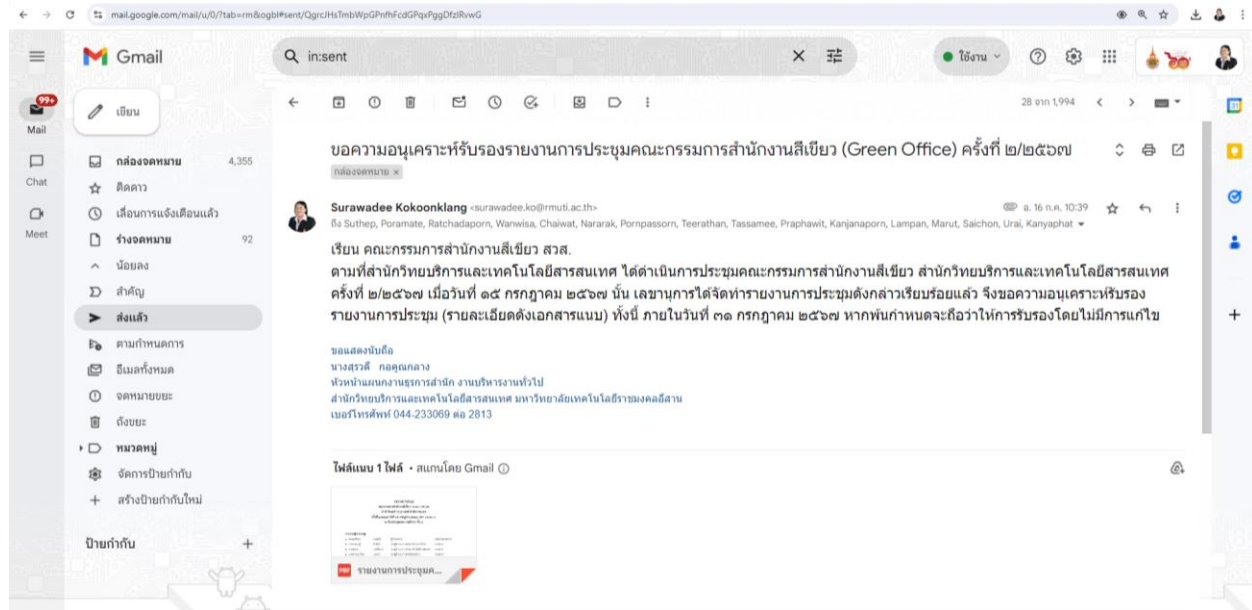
mail.google.com/mail/u/0/?tab=rm&ogbl#sent/QgrcJHsTmbWpGPnfhFcdGPqxPggDfzlRvwG

Gmail

in:sent

ใช้งาน

99+
Mail

Chat

Meet

เขียน

กล่องจดหมาย 4,355
ติดดาว
เลื่อนการแจ้งเตือนแล้ว
ร่างจดหมาย 92
น้อยลง
สำคัญ
ส่งแล้ว
ตามกำหนดการ
อีเมลทั้งหมด
จดหมายขยะ
ถังขยะ
หมวดหมู่
จัดการป้ายกำกับ
สร้างป้ายกำกับใหม่

ป้ายกำกับ +

28 จาก 1,994

ขอความอนุเคราะห์รับรองรายงานการประชุมคณะกรรมการสำนักงานสีเขียว (Green Office) ครั้งที่ ๒/๒๕๖๗

กล่องจดหมาย ×

Surawadee Kokoonklang <surawadee.ko@rmuti.ac.th>
ถึง Suthep, Poramate, Ratchadaporn, Wanwisa, Chaiwat, Nararak, Pornpassorn, Teerathan, Tassamee, Praphawit, Kanjanaporn, Lampan, Marut, Saichon, Urai, Kanyaphat

อ. 16 ก.ค. 10:39

เรียน คณะกรรมการสำนักงานสีเขียว สวส.
ตามที่สำนักวิทยบริการและเทคโนโลยีสารสนเทศ ได้ดำเนินการประชุมคณะกรรมการสำนักงานสีเขียว สำนักวิทยบริการและเทคโนโลยีสารสนเทศ ครั้งที่ ๒/๒๕๖๗ เมื่อวันที่ ๑๕ กรกฎาคม ๒๕๖๗ นั้น เลขานุการได้จัดทำรายงานการประชุมดังกล่าวเรียบร้อยแล้ว จึงขอความอนุเคราะห์รับรองรายงานการประชุม (รายละเอียดดังเอกสารแนบ) ทั้งนี้ ภายในวันที่ ๓๑ กรกฎาคม ๒๕๖๗ หากพ้นกำหนดจะถือว่าให้การรับรองโดยไม่มีการแก้ไข

ขอแสดงนับถือ
นางสุรวดี กอคูณกลาง
หัวหน้าแผนกงานธุรการสำนัก งานบริหารงานทั่วไป
สำนักวิทยบริการและเทคโนโลยีสารสนเทศ มหาวิทยาลัยเทคโนโลยีราชมงคลอีสาน
เบอร์โทรศัพท์ 044-233069 ต่อ 2813

ไฟล์แนบ 1 ไฟล์ • สแกนโดย Gmail

PDF รายงานการประชุมค...